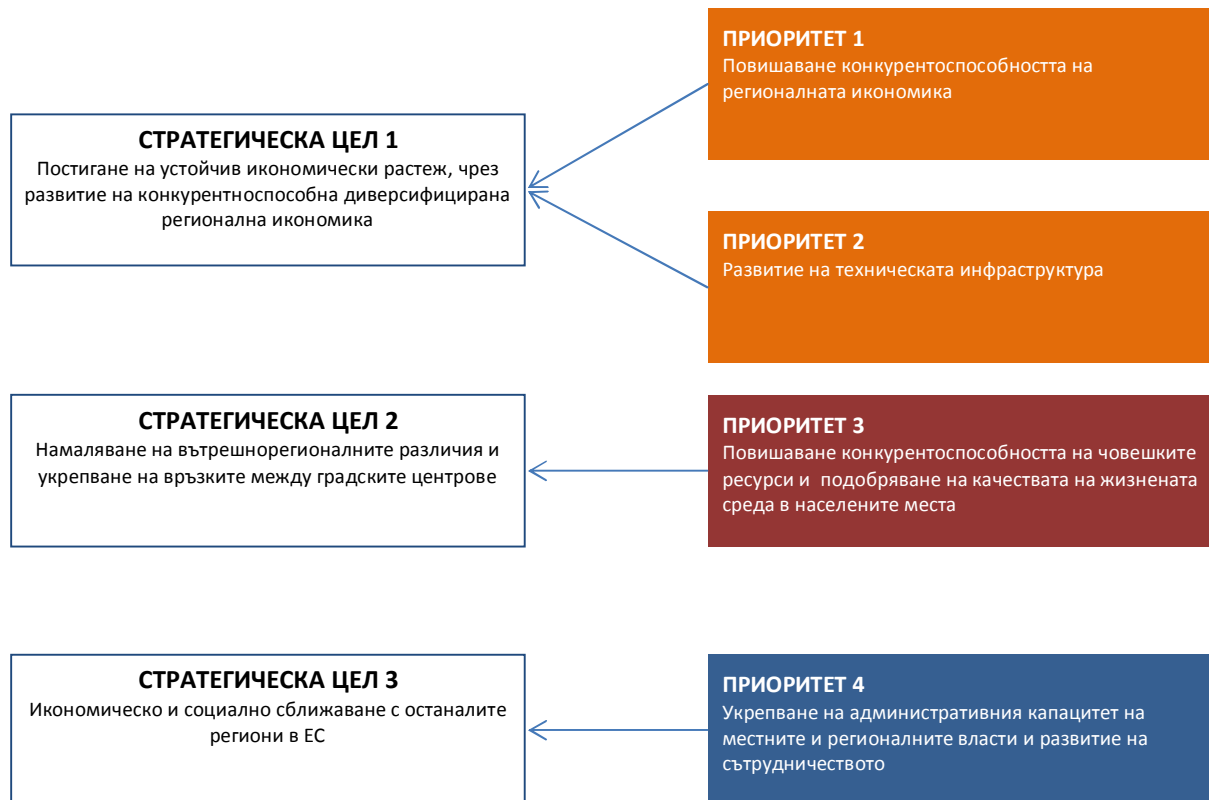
ПРИОРИТЕТ 1
Повишаване конкурентоспособността на регионалната икономика

СТРАТЕГИЧЕСКА ЦЕЛ 1
Постигане на устойчив икономически растеж, чрез развитие на конкурентноспособна диверсифицирана регионална икономика

ПРИОРИТЕТ 2
Развитие на техническата инфраструктура

СТРАТЕГИЧЕСКА ЦЕЛ 2
Намаляване на вътрешнорегионалните различия и укрепване на връзките между градските центрове

ПРИОРИТЕТ 3
Повишаване конкурентоспособността на човешките ресурси и подобряване на качествата на жизнената среда в населените места

СТРАТЕГИЧЕСКА ЦЕЛ 3
Икономическо и социално сближаване с останалите региони в ЕС

ПРИОРИТЕТ 4
Укрепване на административния капацитет на местните и регионалните власти и развитие на сътрудничеството